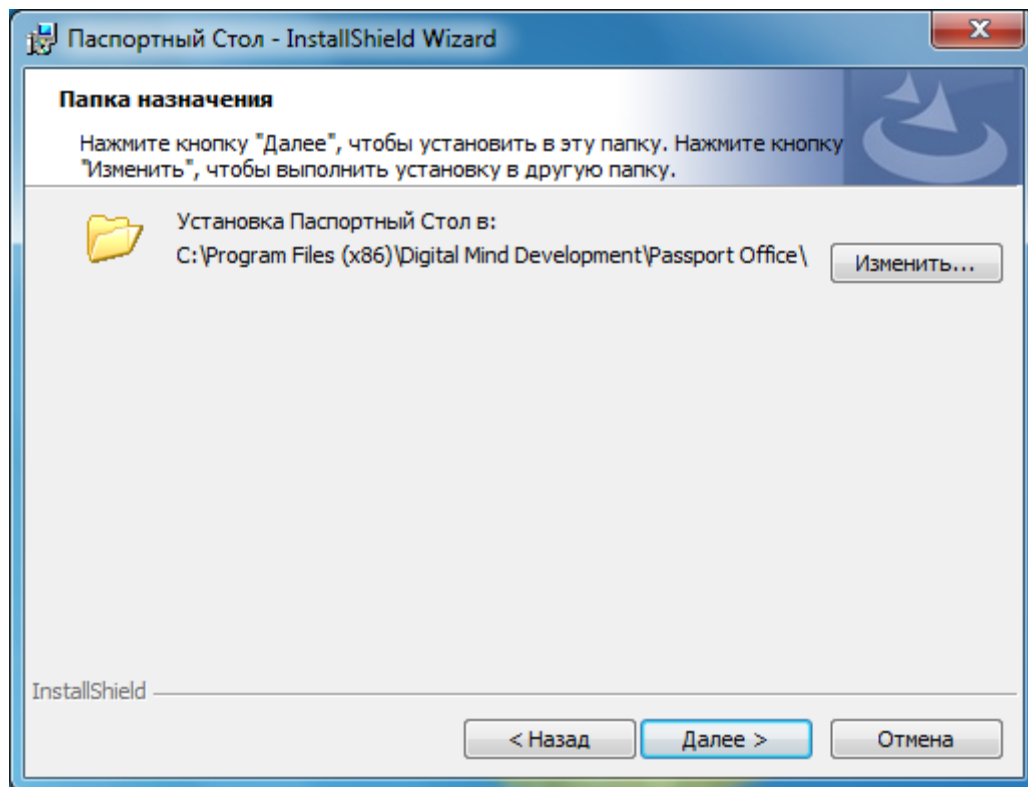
Паспортный Стол - InstallShield Wizard

X

Папка назначения

Нажмите кнопку "Далее", чтобы установить в эту папку. Нажмите кнопку "Изменить", чтобы выполнить установку в другую папку.

Установка Паспортный Стол в:
C:\Program Files (x86)\Digital Mind Development\Passport Office\

Изменить...

InstallShield

< Назад

Далее >

Отмена